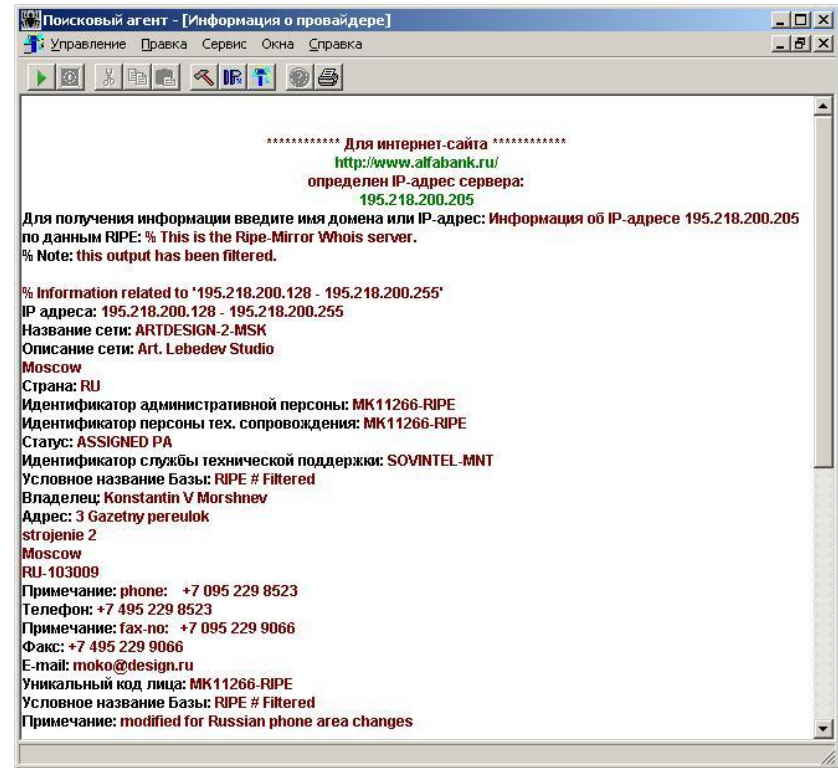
Поисковый агент - [Информация о провайдере]

Управление Правка Сервис Окна Справка

************ Для интернет-сайта ************
http://www.alfabank.ru/
определен IP-адрес сервера:
195.218.200.205

Для получения информации введите имя домена или IP-адрес: Информация об IP-адресе 195.218.200.205 по данным RIPE: % This is the Ripe-Mirror Whois server.
% Note: this output has been filtered.

% Information related to '195.218.200.128 - 195.218.200.255'
IP адреса: 195.218.200.128 - 195.218.200.255
Название сети: ARTDESIGN-2-MSK
Описание сети: Art. Lebedev Studio
Moscow
Страна: RU
Идентификатор административной персоны: MK11266-RIPE
Идентификатор персоны тех. сопровождения: MK11266-RIPE
Статус: ASSIGNED PA
Идентификатор службы технической поддержки: SOVINTEL-MNT
Условное название Базы: RIPE # Filtered
Владелец: Konstantin V Morshnev
Адрес: 3 Gazetny pereulok
strojenie 2
Moscow
RU-103009
Примечание: phone: +7 095 229 8523
Телефон: +7 495 229 8523
Примечание: fax-no: +7 095 229 9066
Факс: +7 495 229 9066
E-mail: moko@design.ru
Уникальный код лица: MK11266-RIPE
Условное название Базы: RIPE # Filtered
Примечание: modified for Russian phone area changes